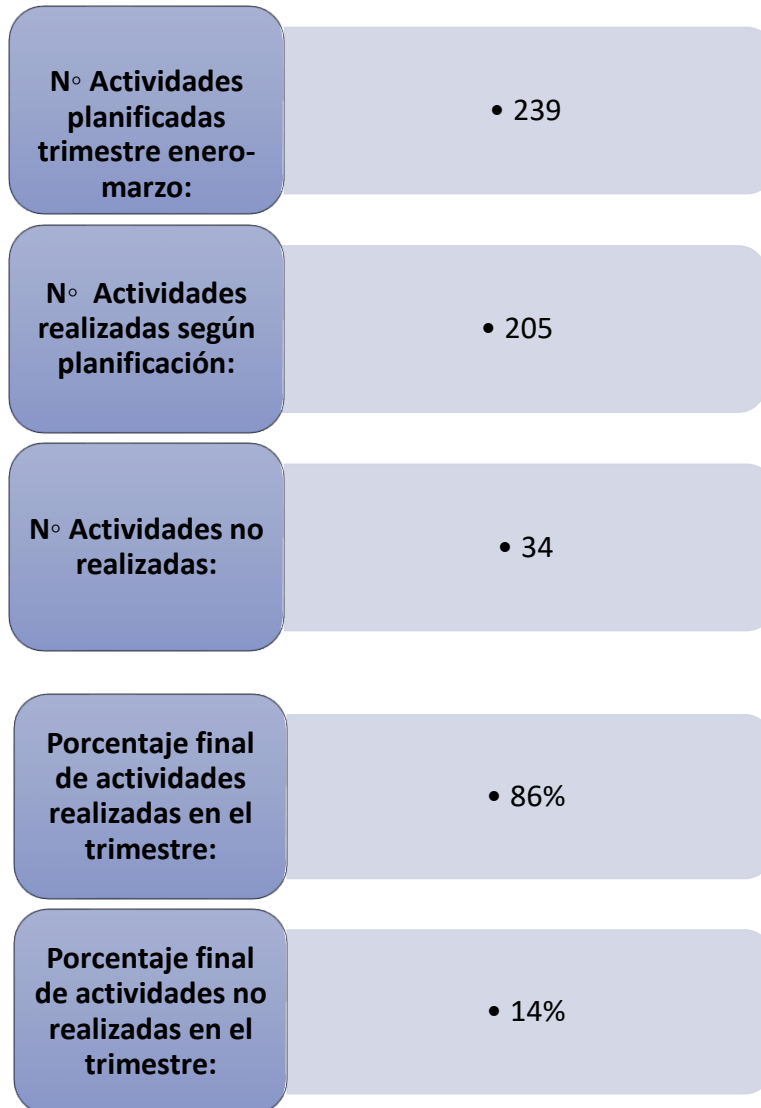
N◦ Actividades planificadas trimestre enero-marzo:

• 239

N◦ Actividades realizadas según planificación:

• 205

N◦ Actividades no realizadas:

• 34

Porcentaje final de actividades realizadas en el trimestre:

• 86%

Porcentaje final de actividades no realizadas en el trimestre:

• 14%